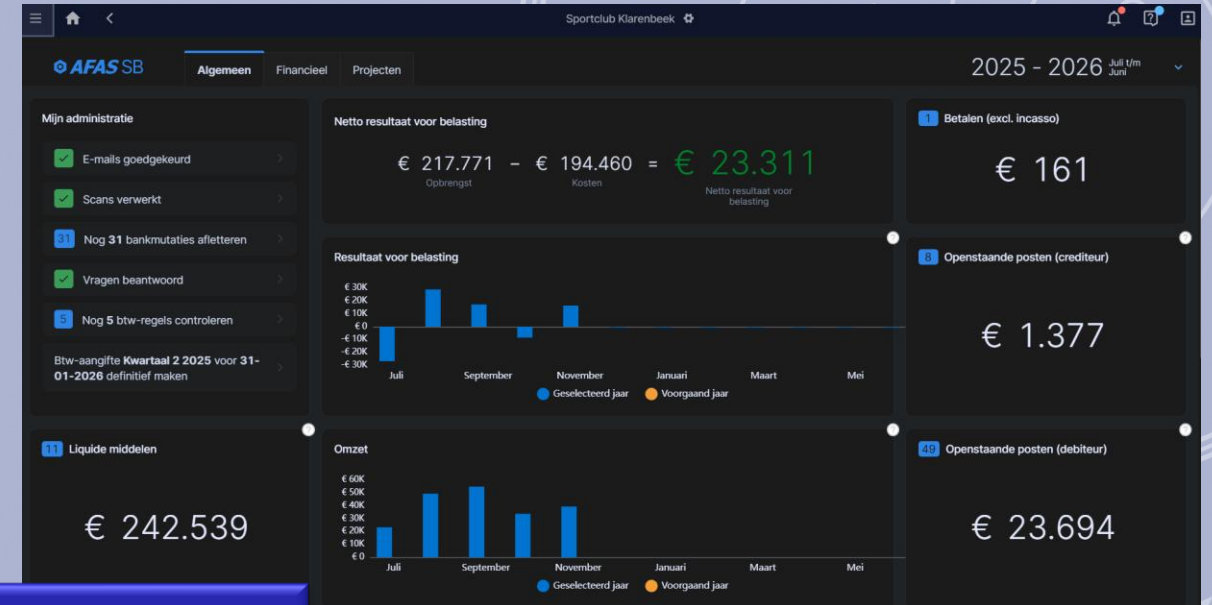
Sportclub Klarenbeek

AFAS SB

Algemeen | Financieel | Projecten

2025 - 2026 Juli t/m Juni

Mijn administratie

E-mails goedgekeurd

Scans verwerkt

31 Nog 31 bankmutaties afletteren

Vragen beantwoord

5 Nog 5 btw-regels controleren

Btw-aangifte Kwartaal 2 2025 voor 31-01-2026 definitief maken

Netto resultaat voor belasting

€ 217.771 – € 194.460 = € 23.311

Opbrengst

Kosten

Netto resultaat voor belasting

1 Betalen (excl. incasso)

€ 161

Resultaat voor belasting

€ 30K
€ 20K
€ 10K
€ 0
–€ 10K
–€ 20K
–€ 30K

Juli September November Januari Maart Mei

Geselecteerd jaar Voorgaand jaar

8 Openstaande posten (crediteur)

€ 1.377

11 Liquide middelen

€ 242.539

Omzet

€ 60K
€ 50K
€ 40K
€ 30K
€ 20K
€ 10K
€ 0

Juli September November Januari Maart Mei

Geselecteerd jaar Voorgaand jaar

49 Openstaande posten (debiteur)

€ 23.694